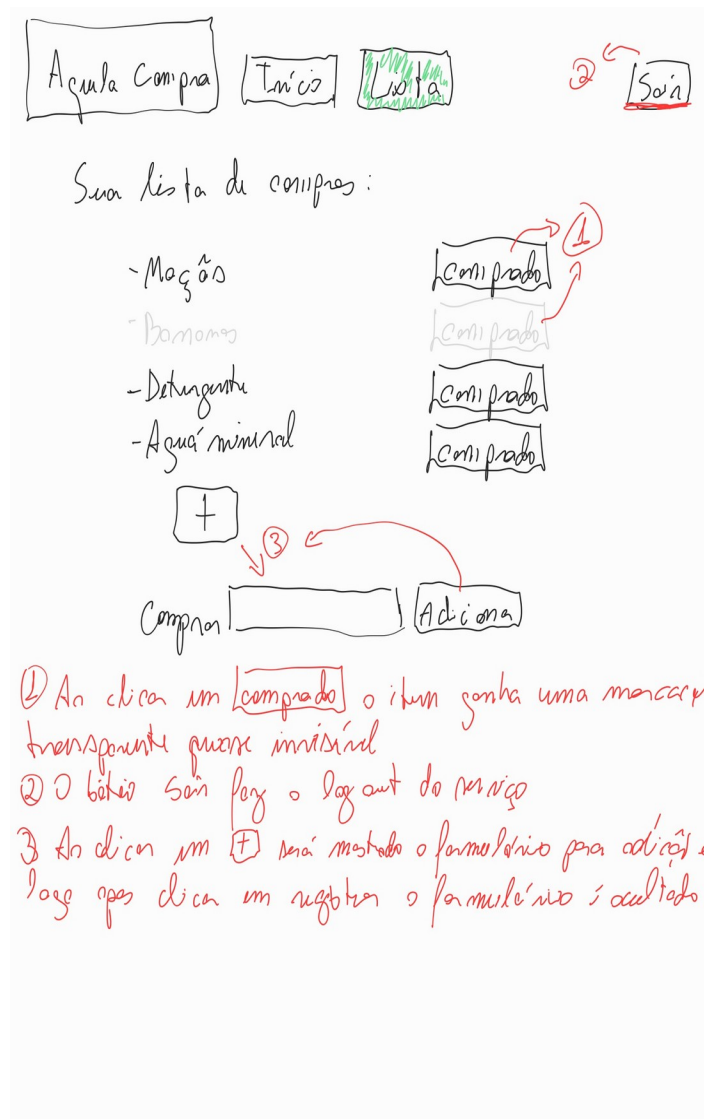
Aquela Compra | Início | Lista | ② Sair

Sua lista de compras:

- Maçãs | Comprado ①
- Bananas | Comprado
- Detergente | Comprado
- Aguá mineral | Comprado

+

③

Comprar | Adiciona

① Ao clicar em Comprado o item ganha uma mascara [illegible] transparente quase invisível
② O botão Sair faz o logout do serviço
3 Ao clicar em + será mostrado o formulário para adição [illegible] logo apos clicar em registrar o formulário é ocultado